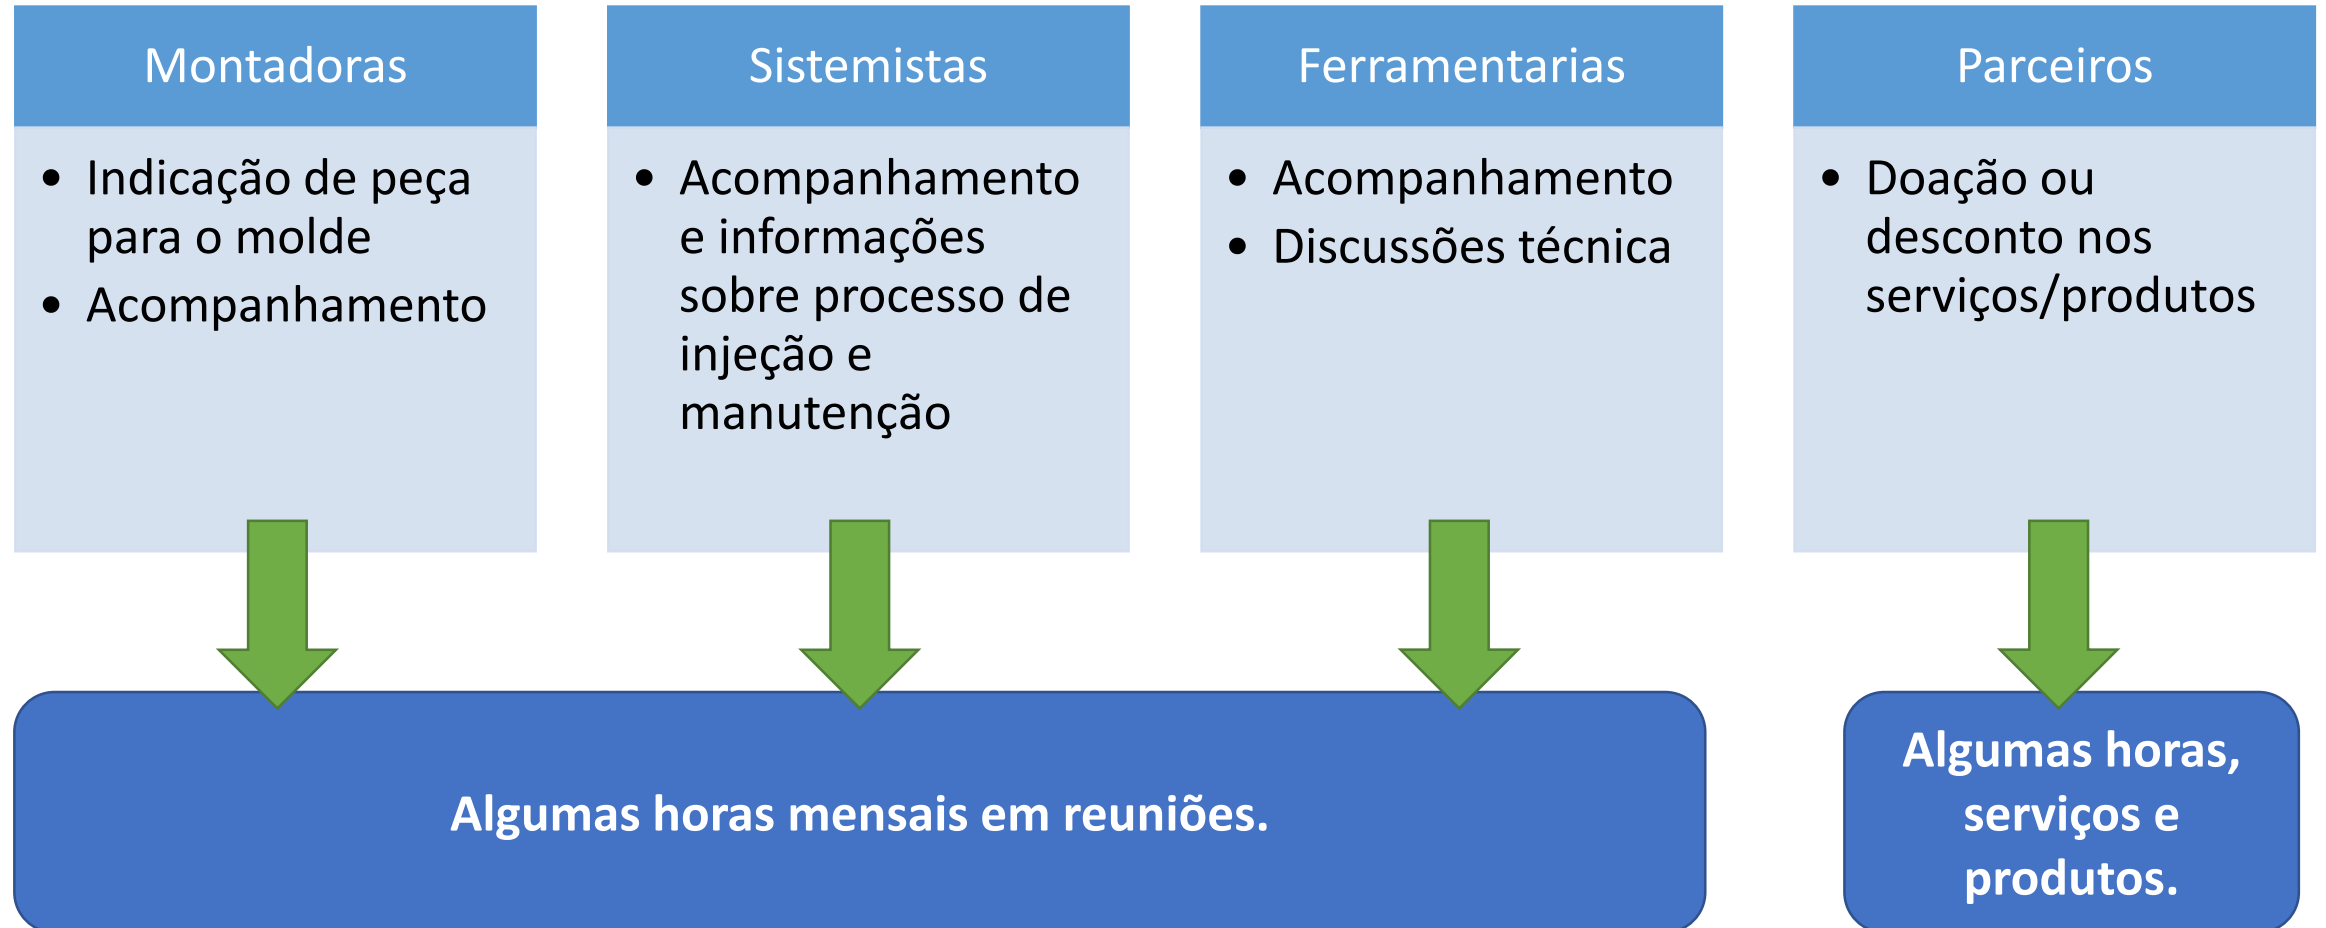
Montadoras

- Indicação de peça para o molde
- Acompanhamento

Sistemistas

- Acompanhamento e informações sobre processo de injeção e manutenção

Ferramentarias

- Acompanhamento
- Discussões técnica

Parceiros

- Doação ou desconto nos serviços/produtos

Algumas horas mensais em reuniões.

Algumas horas, serviços e produtos.